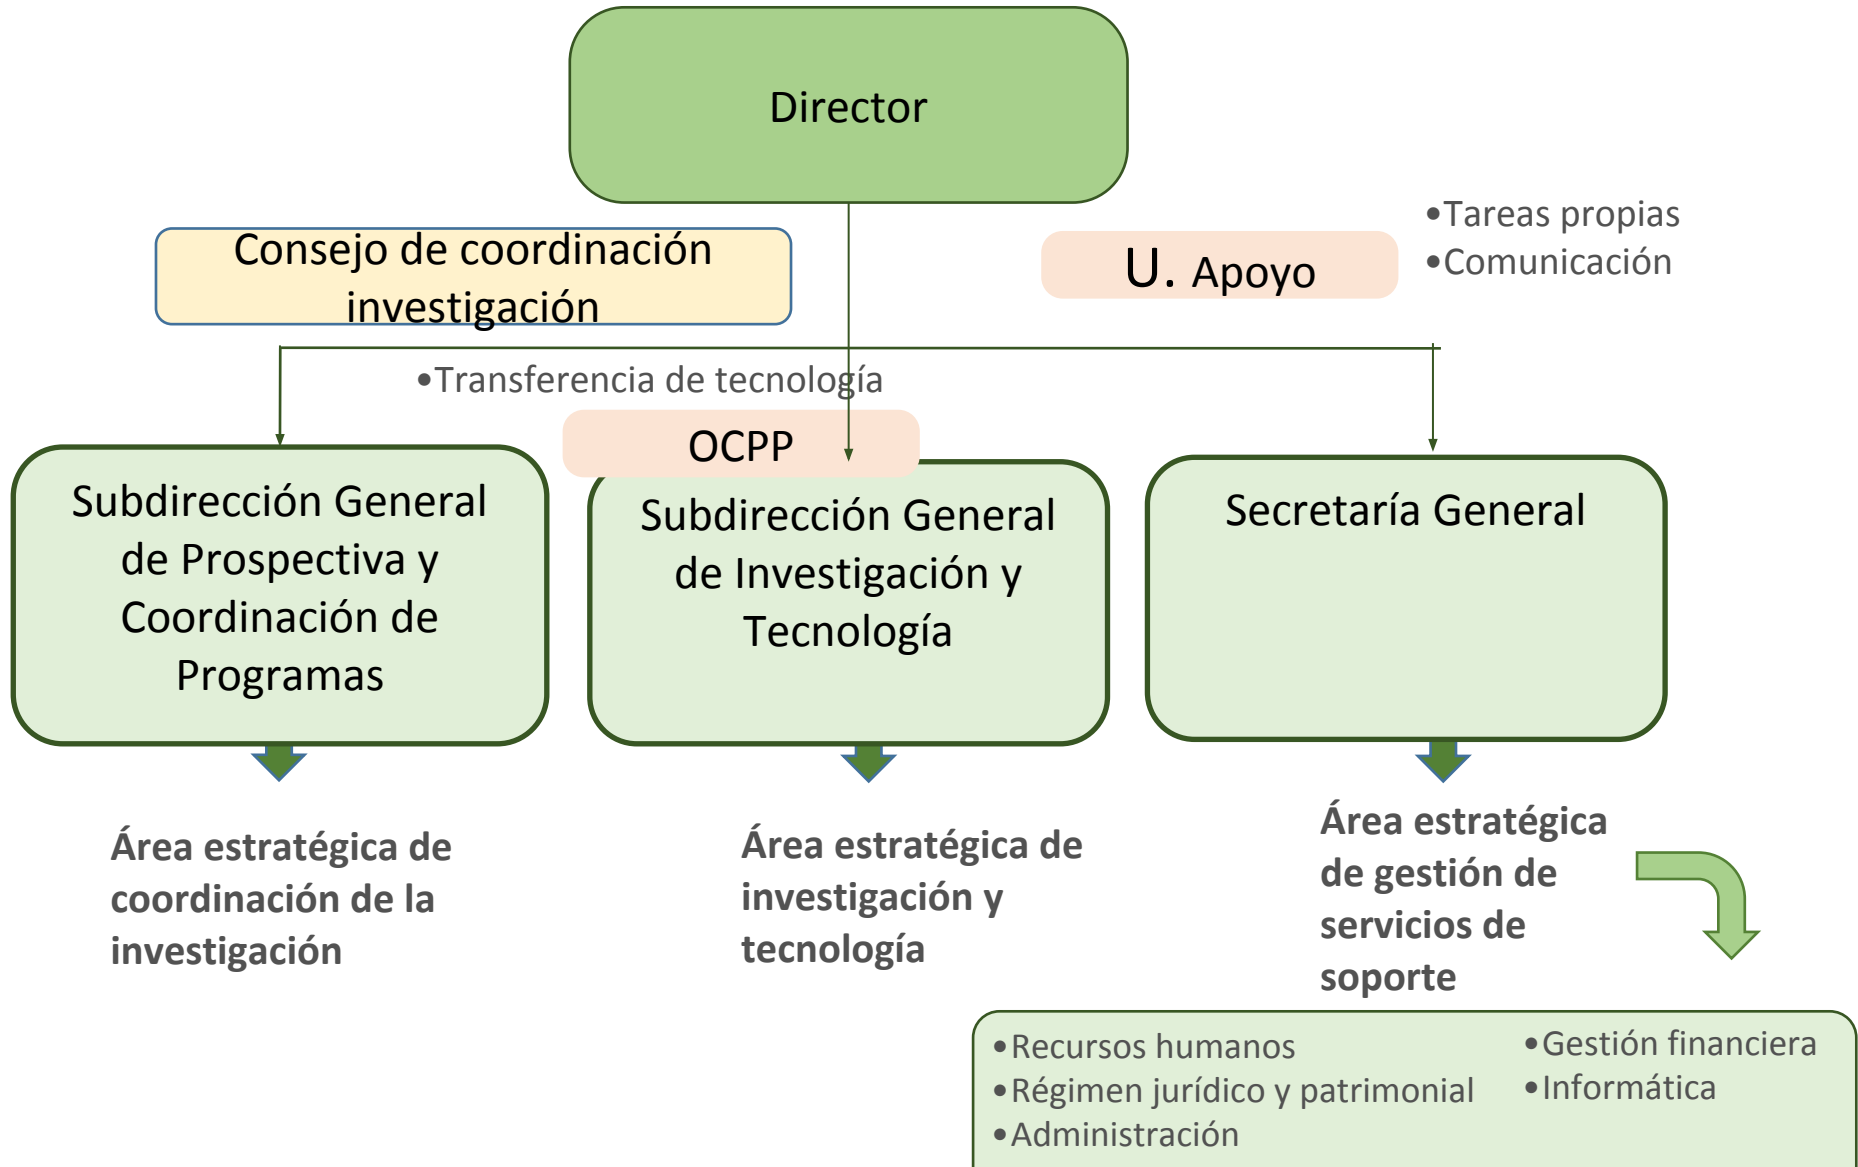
Director

Consejo de coordinación investigación

U. Apoyo

•Tareas propias
•Comunicación

•Transferencia de tecnología

OCPP

Subdirección General de Prospectiva y Coordinación de Programas

Subdirección General de Investigación y Tecnología

Secretaría General

Área estratégica de coordinación de la investigación

Área estratégica de investigación y tecnología

Área estratégica de gestión de servicios de soporte

•Recursos humanos
•Régimen jurídico y patrimonial
•Administración

•Gestión financiera
•Informática